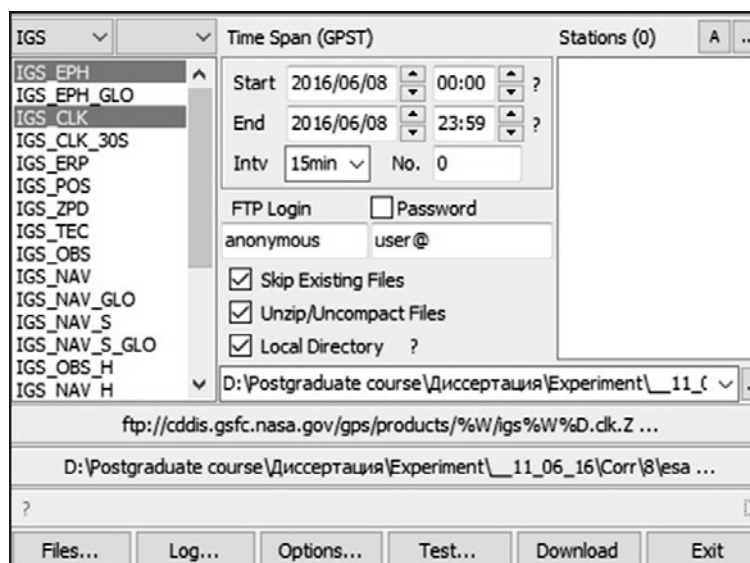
IGS

IGS_EPH
IGS_EPH_GLO
IGS_CLK
IGS_CLK_30S
IGS_ERP
IGS_POS
IGS_ZPD
IGS_TEC
IGS_OBS
IGS_NAV
IGS_NAV_GLO
IGS_NAV_S
IGS_NAV_S_GLO
IGS_OBS_H
IGS_NAV_H

Time Span (GPST)

Start 2016/06/08 00:00 ?

End 2016/06/08 23:59 ?

Intv 15min No. 0

FTP Login Password

anonymous user@

Skip Existing Files

Unzip/Uncompact Files

Local Directory ?

Stations (0) A

D:\Postgraduate course\Диссертация\Experiment\__11_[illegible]

ftp://cddis.gsfc.nasa.gov/gps/products/%W/igs%W%D.clk.Z ...

D:\Postgraduate course\Диссертация\Experiment\__11_06_16\Corr\8\esa ...

?

Files... Log... Options... Test... Download Exit